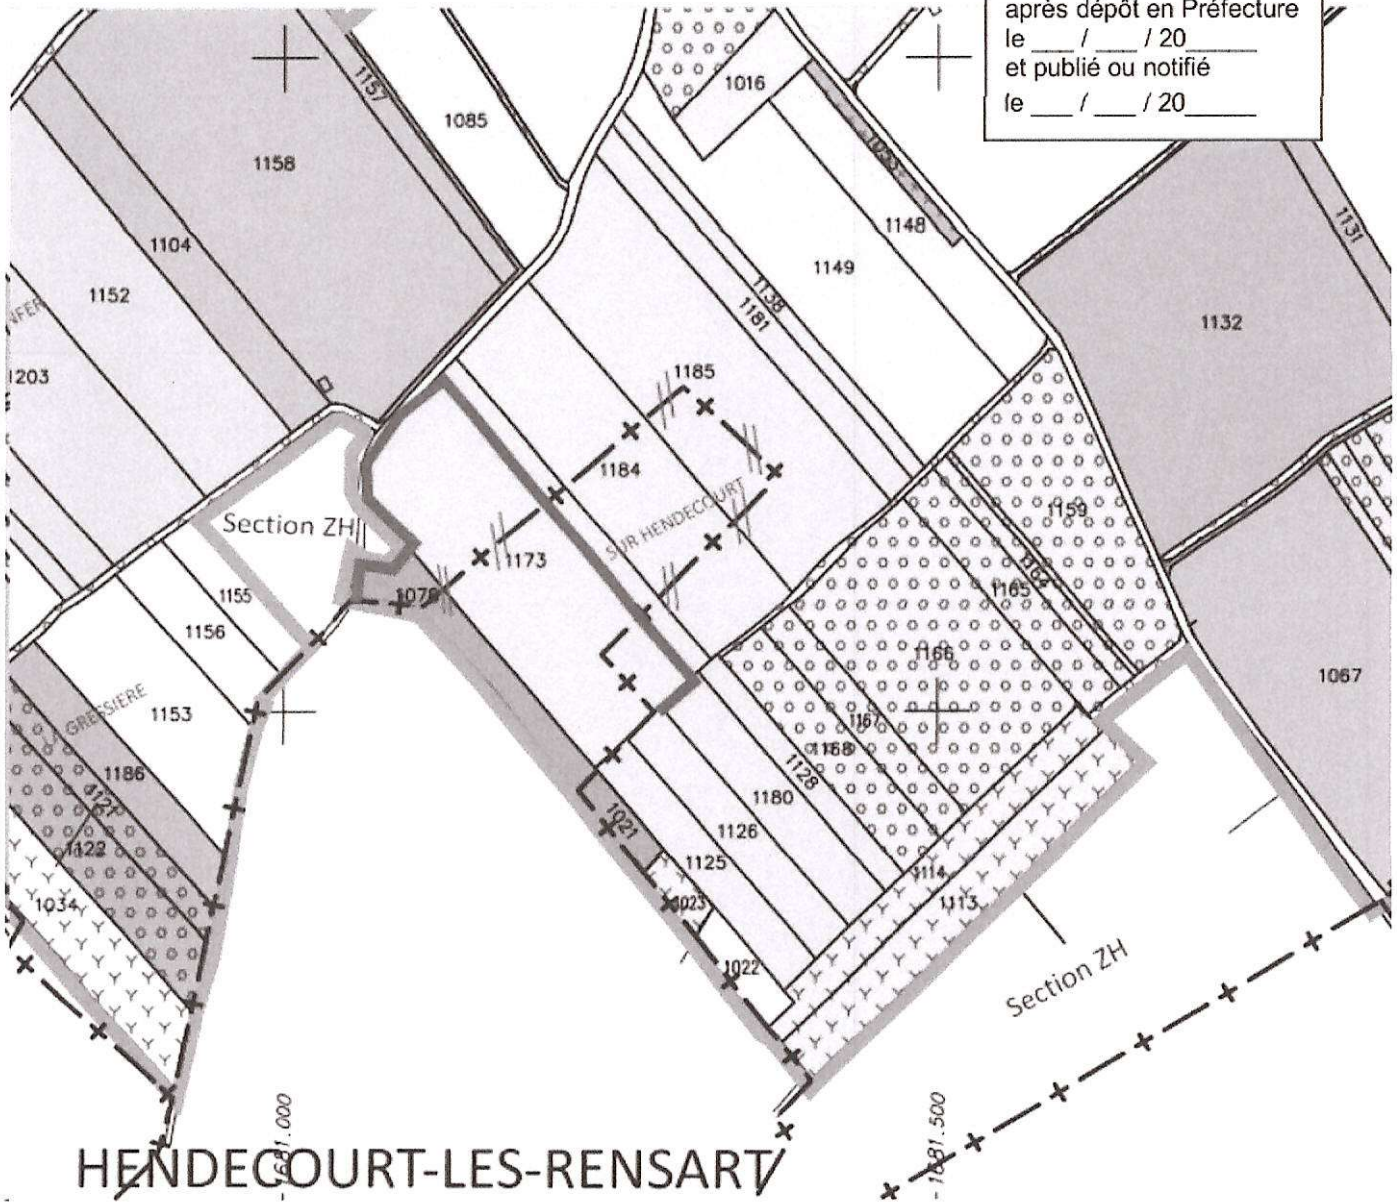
après dépôt en Préfecture
le ___ / ___ / 20_____
et publié ou notifié
le ___ / ___ / 20_____

1016
1157
1085
1158
1104
1152
1203
1051
1148
1149
1138
1181
1131
1132
1185
1184
SUR HENDECOURT
1159
1164
1165
1166
1167
1168
1173
1079
Section ZH
1155
1156
1153
GRESSIERE
1186
1121
1122
1034
1067
1128
1180
1126
1125
1021
1023
1022
1114
1113
Section ZH
1681.000
1681.500
HENDECOURT-LES-RENSART